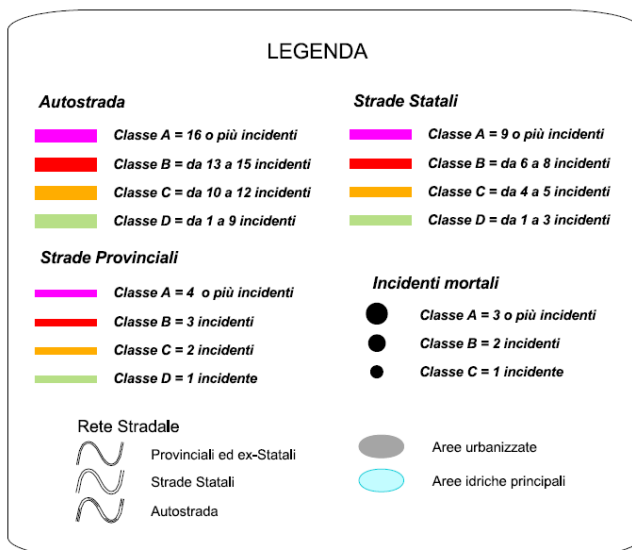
LEGENDA

Autostrada

Classe A = 16 o più incidenti

Classe B = da 13 a 15 incidenti

Classe C = da 10 a 12 incidenti

Classe D = da 1 a 9 incidenti

Strade Statali

Classe A = 9 o più incidenti

Classe B = da 6 a 8 incidenti

Classe C = da 4 a 5 incidenti

Classe D = da 1 a 3 incidenti

Strade Provinciali

Classe A = 4 o più incidenti

Classe B = 3 incidenti

Classe C = 2 incidenti

Classe D = 1 incidente

Incidenti mortali

Classe A = 3 o più incidenti

Classe B = 2 incidenti

Classe C = 1 incidente

Rete Stradale

Provinciali ed ex-Statali

Strade Statali

Autostrada

Aree urbanizzate

Aree idriche principali